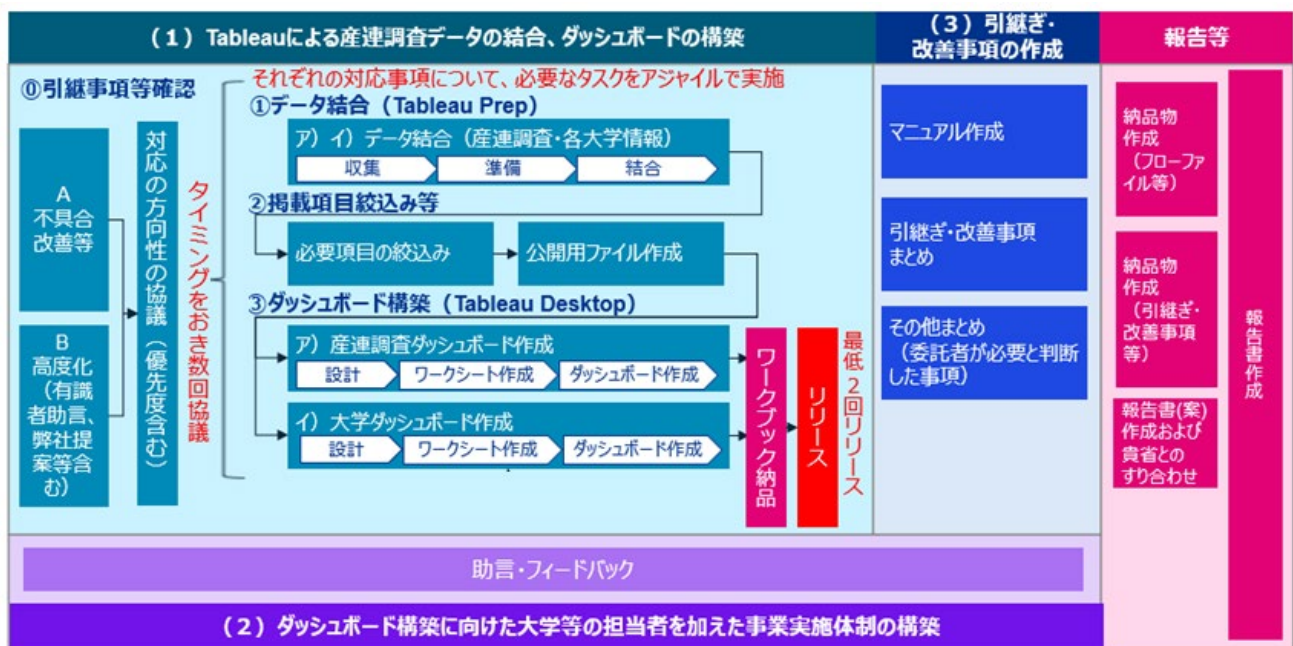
（1）Tableauによる産連調査データの結合、ダッシュボードの構築

（3）引継ぎ・改善事項の作成

報告等

⓪引継事項等確認

A
不具合改善等

B
高度化（有識者助言、弊社提案等含む）

対応の方向性の協議（優先度含む）

タイミングをおき数回協議

それぞれの対応事項について、必要なタスクをアジャイルで実施

①データ結合（Tableau Prep）

ア）イ）データ結合（産連調査・各大学情報）

収集

準備

結合

②掲載項目絞込み等

必要項目の絞込み

公開用ファイル作成

③ダッシュボード構築（Tableau Desktop）

ア）産連調査ダッシュボード作成

設計

ワークシート作成

ダッシュボード作成

イ）大学ダッシュボード作成

設計

ワークシート作成

ダッシュボード作成

ワークブック納品

リリース

最低2回リリース

マニュアル作成

引継ぎ・改善事項まとめ

その他まとめ（委託者が必要と判断した事項）

納品物作成（フローファイル等）

納品物作成（引継ぎ・改善事項等）

報告書(案)作成および貴者とのすり合わせ

報告書作成

助言・フィードバック

（2）ダッシュボード構築に向けた大学等の担当者を加えた事業実施体制の構築